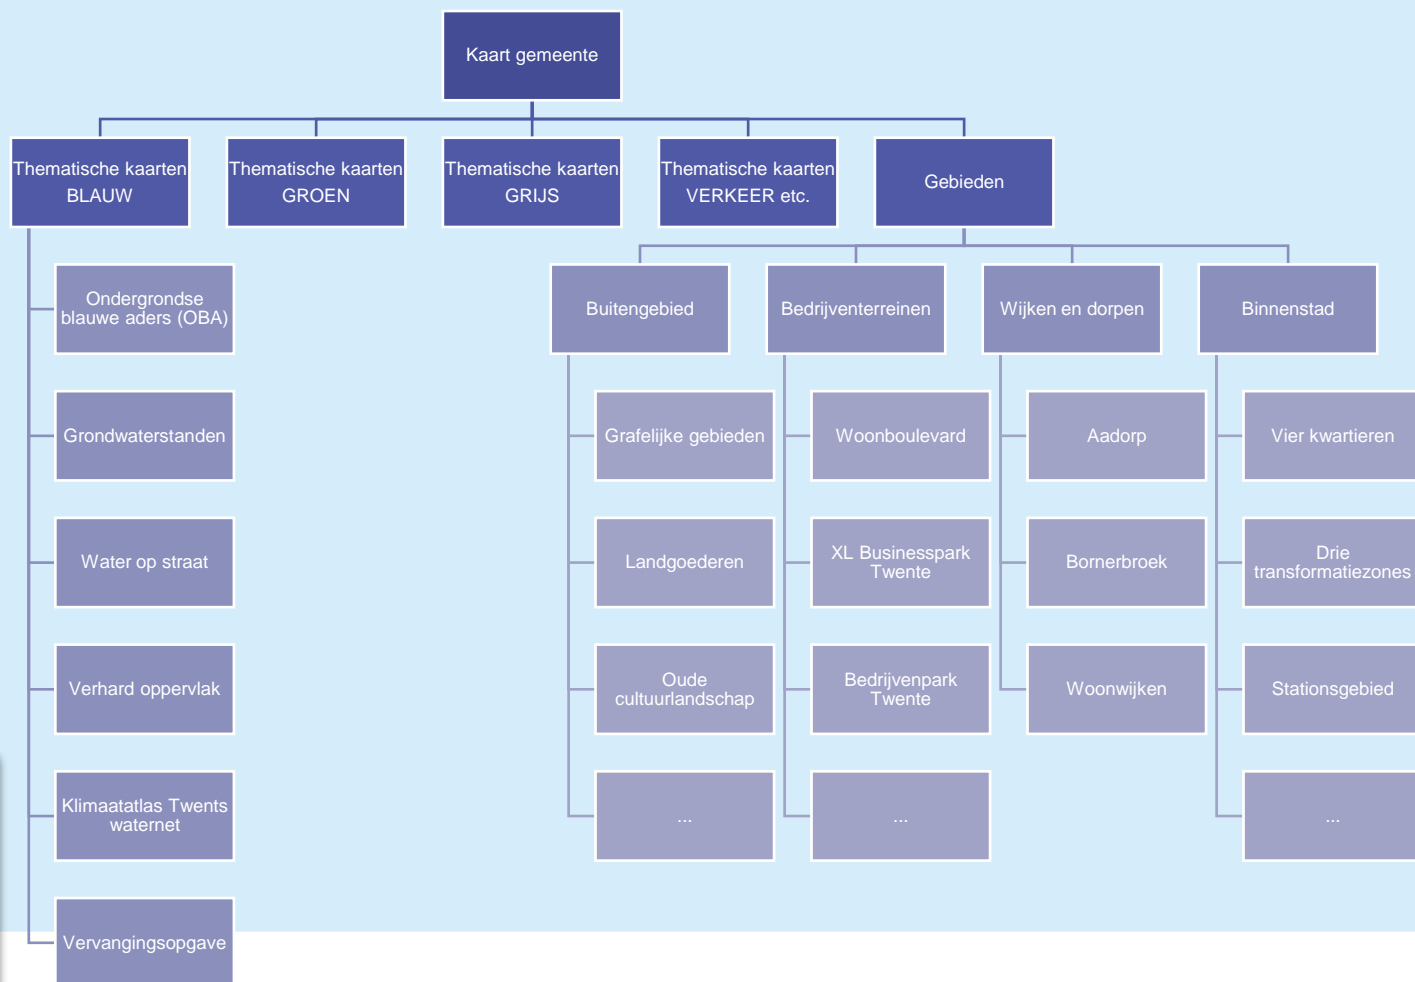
Kaart gemeente

Thematische kaarten BLAUW

Thematische kaarten GROEN

Thematische kaarten GRIJS

Thematische kaarten VERKEER etc.

Gebieden

Ondergrondse blauwe aders (OBA)

Grondwaterstanden

Water op straat

Verhard oppervlak

Klimaatatlas Twents waternet

Vervangingsopgave

Buitengebied

Grafelijke gebieden

Landgoederen

Oude cultuurlandschap

...

Bedrijventerreinen

Woonboulevard

XL Businesspark Twente

Bedrijvenpark Twente

...

Wijken en dorpen

Aadorp

Bornerbroek

Woonwijken

Binnenstad

Vier kwartieren

Drie transformatiezones

Stationsgebied

...